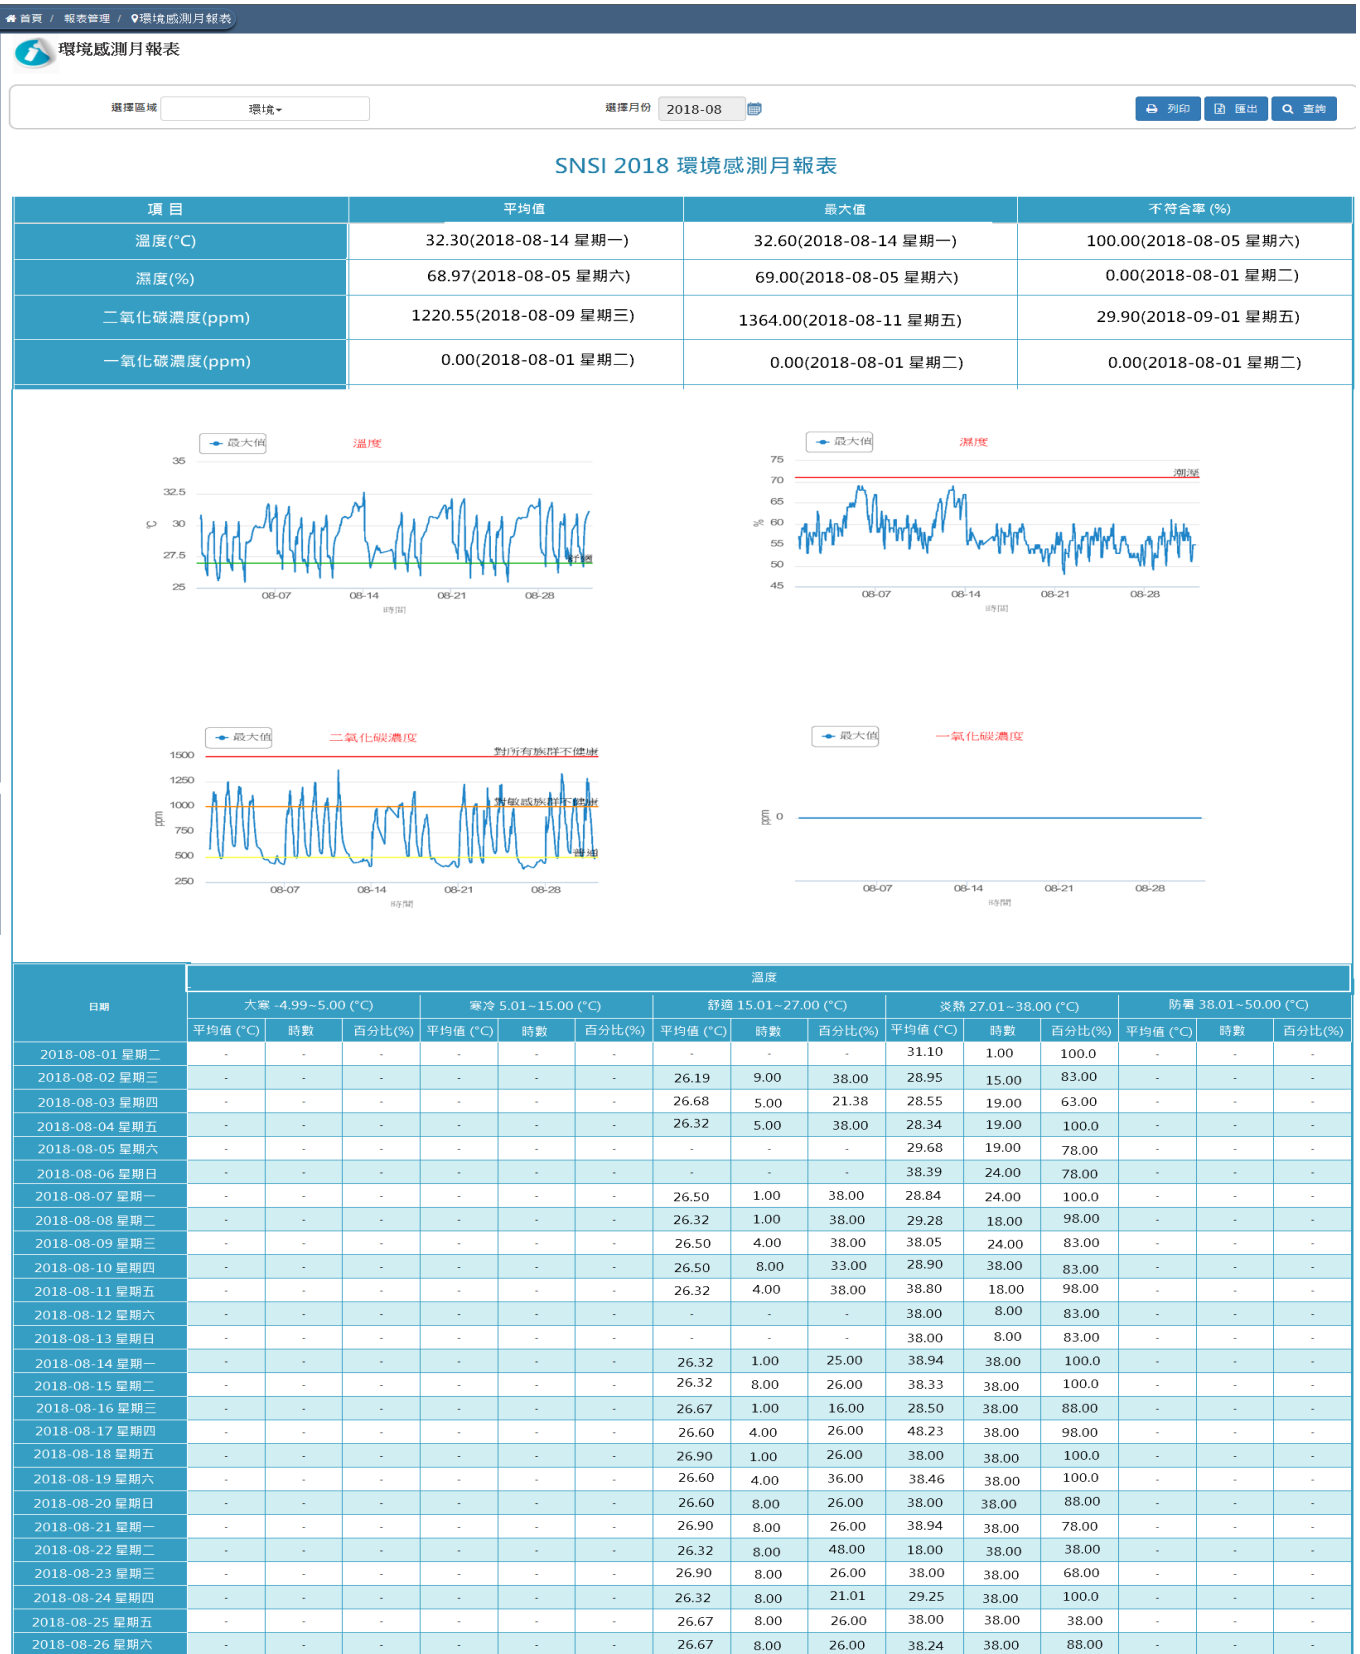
首頁 / 報表管理 / 環境感測月報表

環境感測月報表

選擇區域 環境 選擇月份 2018-08 列印 匯出 查詢

SNSI 2018 環境感測月報表

| 項目 | 平均值 | 最大值 | 不符合率 (%) |
|---|---|---|---|
| 溫度(°C) | 32.30(2018-08-14 星期一) | 32.60(2018-08-14 星期一) | 100.00(2018-08-05 星期六) |
| 濕度(%) | 68.97(2018-08-05 星期六) | 69.00(2018-08-05 星期六) | 0.00(2018-08-01 星期二) |
| 二氧化碳濃度(ppm) | 1220.55(2018-08-09 星期三) | 1364.00(2018-08-11 星期五) | 29.90(2018-09-01 星期五) |
| 一氧化碳濃度(ppm) | 0.00(2018-08-01 星期二) | 0.00(2018-08-01 星期二) | 0.00(2018-08-01 星期二) |

最大值 溫度
35 32.5 30 27.5 25
°C
舒適
08-07 08-14 08-21 08-28
時間

最大值 濕度
75 70 65 60 55 50 45
%
潮濕
08-07 08-14 08-21 08-28
時間

最大值 二氧化碳濃度
1500 1250 1000 750 500 250
ppm
對所有族群不健康
對敏感族群不健康
普通
08-07 08-14 08-21 08-28
時間

最大值 一氧化碳濃度
ppm 0
08-07 08-14 08-21 08-28
時間

| 日期 | 大寒 -4.99~5.00 (°C) 平均值 (°C) | 時數 | 百分比(%) | 寒冷 5.01~15.00 (°C) 平均值 (°C) | 時數 | 百分比(%) | 舒適 15.01~27.00 (°C) 平均值 (°C) | 時數 | 百分比(%) | 炎熱 27.01~38.00 (°C) 平均值 (°C) | 時數 | 百分比(%) | 防暑 38.01~50.00 (°C) 平均值 (°C) | 時數 | 百分比(%) |
|---|---|---|---|---|---|---|---|---|---|---|---|---|---|---|---|
| 2018-08-01 星期二 | - | - | - | - | - | - | - | - | - | 31.10 | 1.00 | 100.0 | - | - | - |
| 2018-08-02 星期三 | - | - | - | - | - | - | 26.19 | 9.00 | 38.00 | 28.95 | 15.00 | 83.00 | - | - | - |
| 2018-08-03 星期四 | - | - | - | - | - | - | 26.68 | 5.00 | 21.38 | 28.55 | 19.00 | 63.00 | - | - | - |
| 2018-08-04 星期五 | - | - | - | - | - | - | 26.32 | 5.00 | 38.00 | 28.34 | 19.00 | 100.0 | - | - | - |
| 2018-08-05 星期六 | - | - | - | - | - | - | - | - | - | 29.68 | 19.00 | 78.00 | - | - | - |
| 2018-08-06 星期日 | - | - | - | - | - | - | - | - | - | 38.39 | 24.00 | 78.00 | - | - | - |
| 2018-08-07 星期一 | - | - | - | - | - | - | 26.50 | 1.00 | 38.00 | 28.84 | 24.00 | 100.0 | - | - | - |
| 2018-08-08 星期二 | - | - | - | - | - | - | 26.32 | 1.00 | 38.00 | 29.28 | 18.00 | 98.00 | - | - | - |
| 2018-08-09 星期三 | - | - | - | - | - | - | 26.50 | 4.00 | 38.00 | 38.05 | 24.00 | 83.00 | - | - | - |
| 2018-08-10 星期四 | - | - | - | - | - | - | 26.50 | 8.00 | 33.00 | 28.90 | 38.00 | 83.00 | - | - | - |
| 2018-08-11 星期五 | - | - | - | - | - | - | 26.32 | 4.00 | 38.00 | 38.80 | 18.00 | 98.00 | - | - | - |
| 2018-08-12 星期六 | - | - | - | - | - | - | - | - | - | 38.00 | 8.00 | 83.00 | - | - | - |
| 2018-08-13 星期日 | - | - | - | - | - | - | - | - | - | 38.00 | 8.00 | 83.00 | - | - | - |
| 2018-08-14 星期一 | - | - | - | - | - | - | 26.32 | 1.00 | 25.00 | 38.94 | 38.00 | 100.0 | - | - | - |
| 2018-08-15 星期二 | - | - | - | - | - | - | 26.32 | 8.00 | 26.00 | 38.33 | 38.00 | 100.0 | - | - | - |
| 2018-08-16 星期三 | - | - | - | - | - | - | 26.67 | 1.00 | 16.00 | 28.50 | 38.00 | 88.00 | - | - | - |
| 2018-08-17 星期四 | - | - | - | - | - | - | 26.60 | 4.00 | 26.00 | 48.23 | 38.00 | 98.00 | - | - | - |
| 2018-08-18 星期五 | - | - | - | - | - | - | 26.90 | 1.00 | 26.00 | 38.00 | 38.00 | 100.0 | - | - | - |
| 2018-08-19 星期六 | - | - | - | - | - | - | 26.60 | 4.00 | 36.00 | 38.46 | 38.00 | 100.0 | - | - | - |
| 2018-08-20 星期日 | - | - | - | - | - | - | 26.60 | 8.00 | 26.00 | 38.00 | 38.00 | 88.00 | - | - | - |
| 2018-08-21 星期一 | - | - | - | - | - | - | 26.90 | 8.00 | 26.00 | 38.94 | 38.00 | 78.00 | - | - | - |
| 2018-08-22 星期二 | - | - | - | - | - | - | 26.32 | 8.00 | 48.00 | 18.00 | 38.00 | 38.00 | - | - | - |
| 2018-08-23 星期三 | - | - | - | - | - | - | 26.90 | 8.00 | 26.00 | 38.00 | 38.00 | 68.00 | - | - | - |
| 2018-08-24 星期四 | - | - | - | - | - | - | 26.32 | 8.00 | 21.01 | 29.25 | 38.00 | 100.0 | - | - | - |
| 2018-08-25 星期五 | - | - | - | - | - | - | 26.67 | 8.00 | 26.00 | 38.00 | 38.00 | 38.00 | - | - | - |
| 2018-08-26 星期六 | - | - | - | - | - | - | 26.67 | 8.00 | 26.00 | 38.24 | 38.00 | 88.00 | - | - | - |

溫度